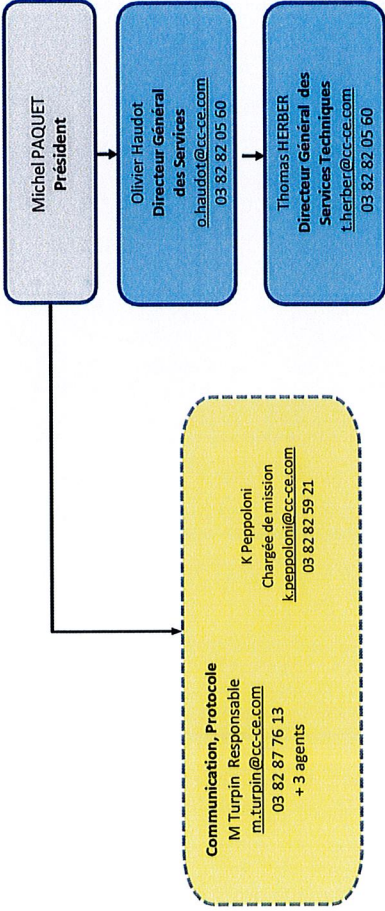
Michel PAQUET
Président

Olivier Haudot
Directeur Général des Services
o.haudot@cc-ce.com
03 82 82 05 60

Thomas HERBER
Directeur Général des Services Techniques
t.herber@cc-ce.com
03 82 82 05 60

Communication, Protocole
M Turpin Responsable
m.turpin@cc-ce.com
03 82 87 76 13
+ 3 agents

K Peppoloni
Chargée de mission
k.peppoloni@cc-ce.com
03 82 82 59 21